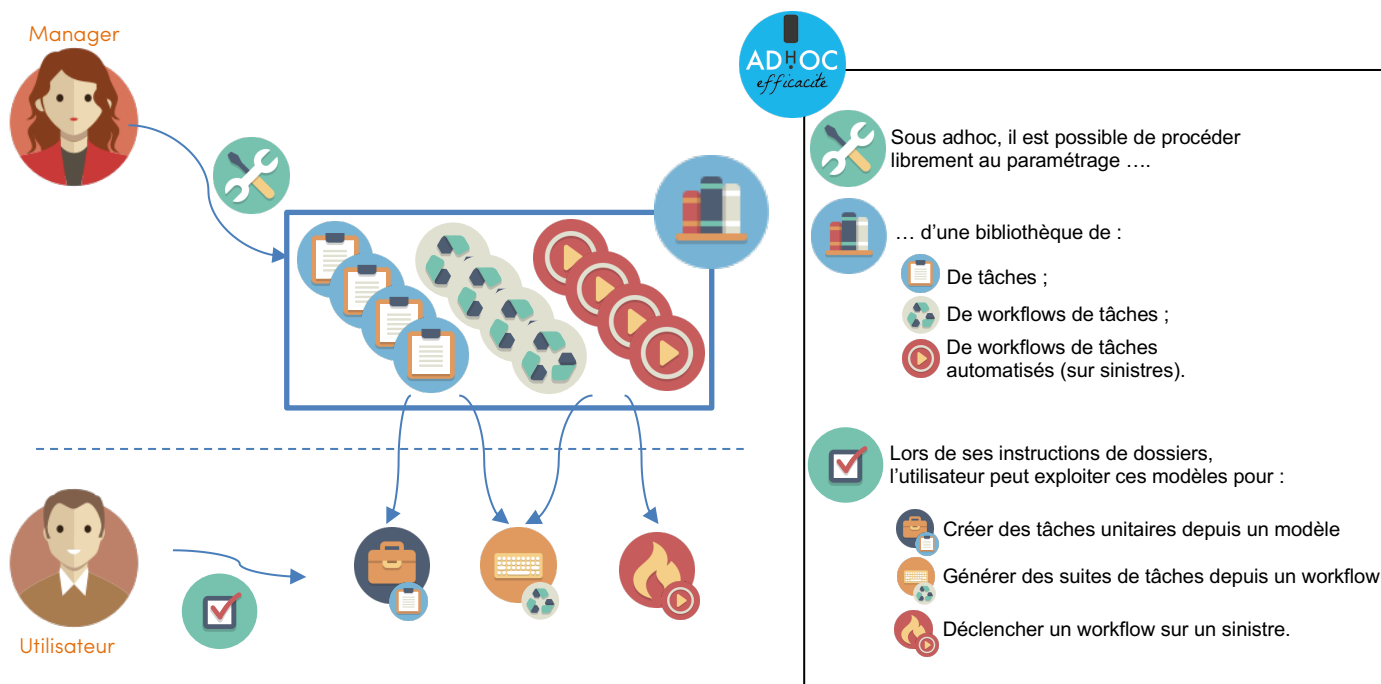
Manager

Utilisateur

ADHOC
efficacité

Sous adhoc, il est possible de procéder librement au paramétrage ….

… d'une bibliothèque de :

De tâches ;

De workflows de tâches ;

De workflows de tâches automatisés (sur sinistres).

Lors de ses instructions de dossiers, l'utilisateur peut exploiter ces modèles pour :

Créer des tâches unitaires depuis un modèle

Générer des suites de tâches depuis un workflow

Déclencher un workflow sur un sinistre.